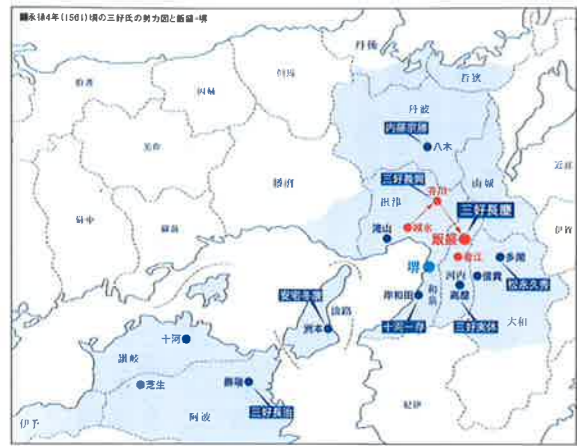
■永禄4年(1561)頃の三好氏の勢力図と飯盛・堺

丹後
但馬
若狭
因幡
伯耆
丹波
内藤宗勝
八木
美作
近江
播磨
備中
備前
三好義興
芥川
山城
摂津
三好長慶
越水
飯盛
滝山
芥江
伊賀
堺
多聞
河内
信貴
松永久秀
安宅冬康
淡路
岸和田
和泉
高屋
洲本
十河一存
三好実休
大和
讃岐
十河
芝生
勝瑞
阿波
三好長治
伊予
紀伊